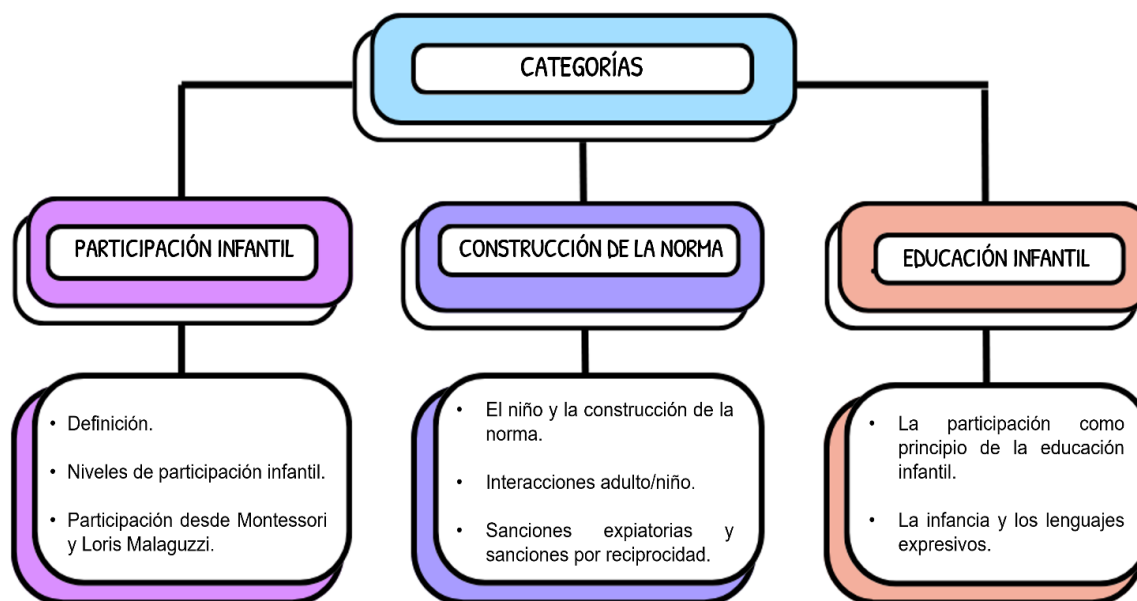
CATEGORÍAS

PARTICIPACIÓN INFANTIL

- Definición.
- Niveles de participación infantil.
- Participación desde Montessori y Loris Malaguzzi.

CONSTRUCCIÓN DE LA NORMA

- El niño y la construcción de la norma.
- Interacciones adulto/niño.
- Sanciones expiatorias y sanciones por reciprocidad.

EDUCACIÓN INFANTIL

- La participación como principio de la educación infantil.
- La infancia y los lenguajes expresivos.